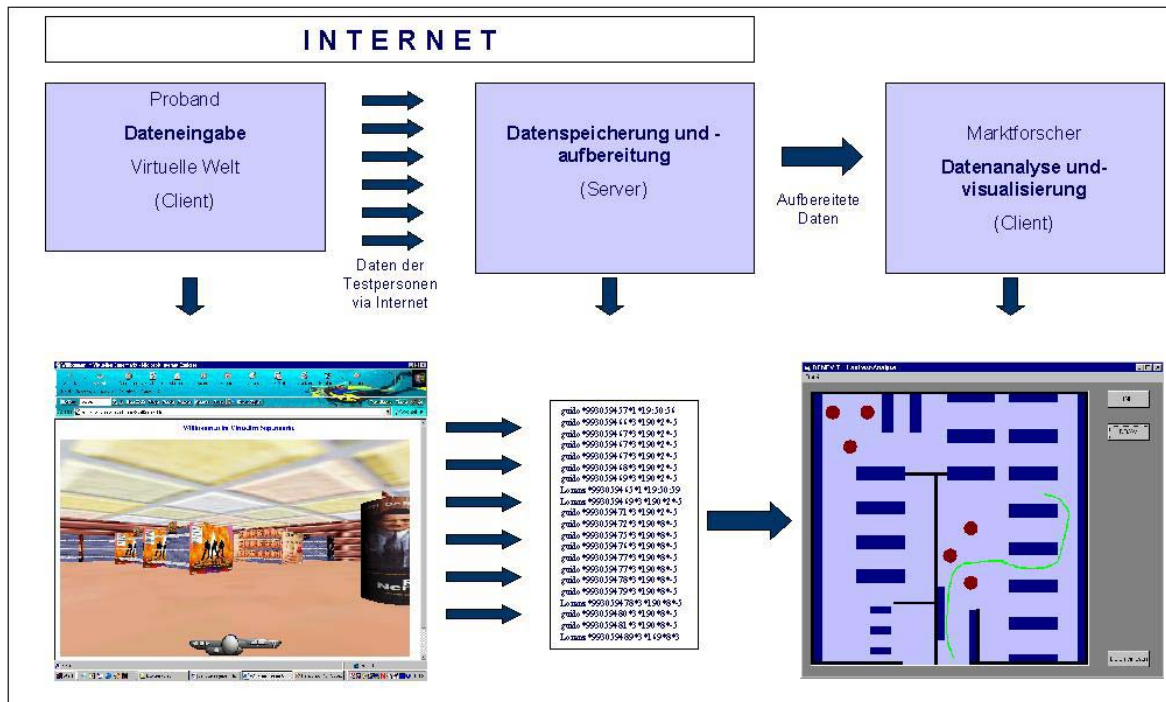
INTERNET

Proband

Dateneingabe

Virtuelle Welt

(Client)

Daten der Testpersonen via Internet

Datenspeicherung und -aufbereitung

(Server)

Aufbereitete Daten

Marktforscher

Datenanalyse und-visualisierung

(Client)

Willkommen im Virtuellen Supermarkt

guido *993059457*1 *19:30:56
guido *993059466*3 *190*2*-5
guido *993059467*3 *190*2*-5
guido *993059467*3 *190*2*-5
guido *993059467*3 *190*2*-5
guido *993059468*3 *190*2*-5
guido *993059469*3 *190*2*-5
Lorenz *993059463*1 *19:30:59
Lorenz *993059469*3 *190*2*-5
guido *993059471*3 *190*2*-5
guido *993059472*3 *190*8*-5
guido *993059475*3 *190*8*-5
guido *993059476*3 *190*8*-5
guido *993059477*3 *190*8*-5
guido *993059477*3 *190*8*-5
guido *993059478*3 *190*8*-5
guido *993059479*3 *190*8*-5
Lorenz *993059478*3 *190*8*-5
guido *993059480*3 *190*8*-5
guido *993059481*3 *190*8*-5
Lorenz *993059489*3 *149*8*3